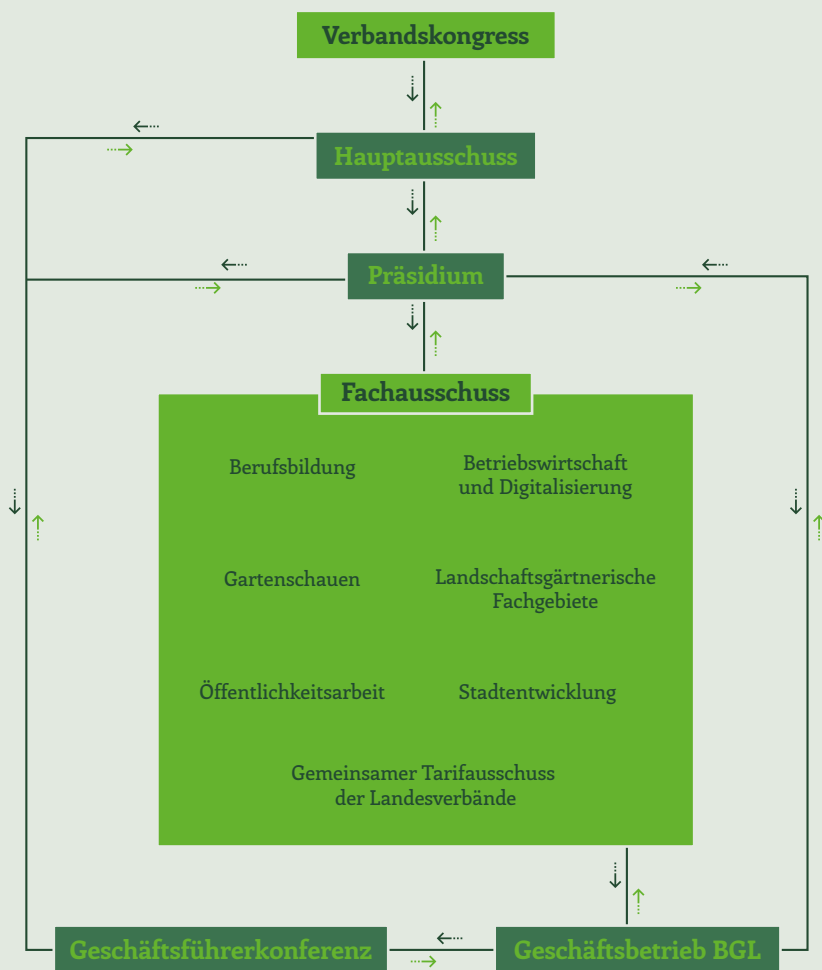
Verbandskongress

Hauptausschuss

Präsidium

Fachausschuss

Berufsbildung

Betriebswirtschaft und Digitalisierung

Gartenschauen

Landschaftsgärtnerische Fachgebiete

Öffentlichkeitsarbeit

Stadtentwicklung

Gemeinsamer Tarifausschuss der Landesverbände

Geschäftsführerkonferenz

Geschäftsbetrieb BGL